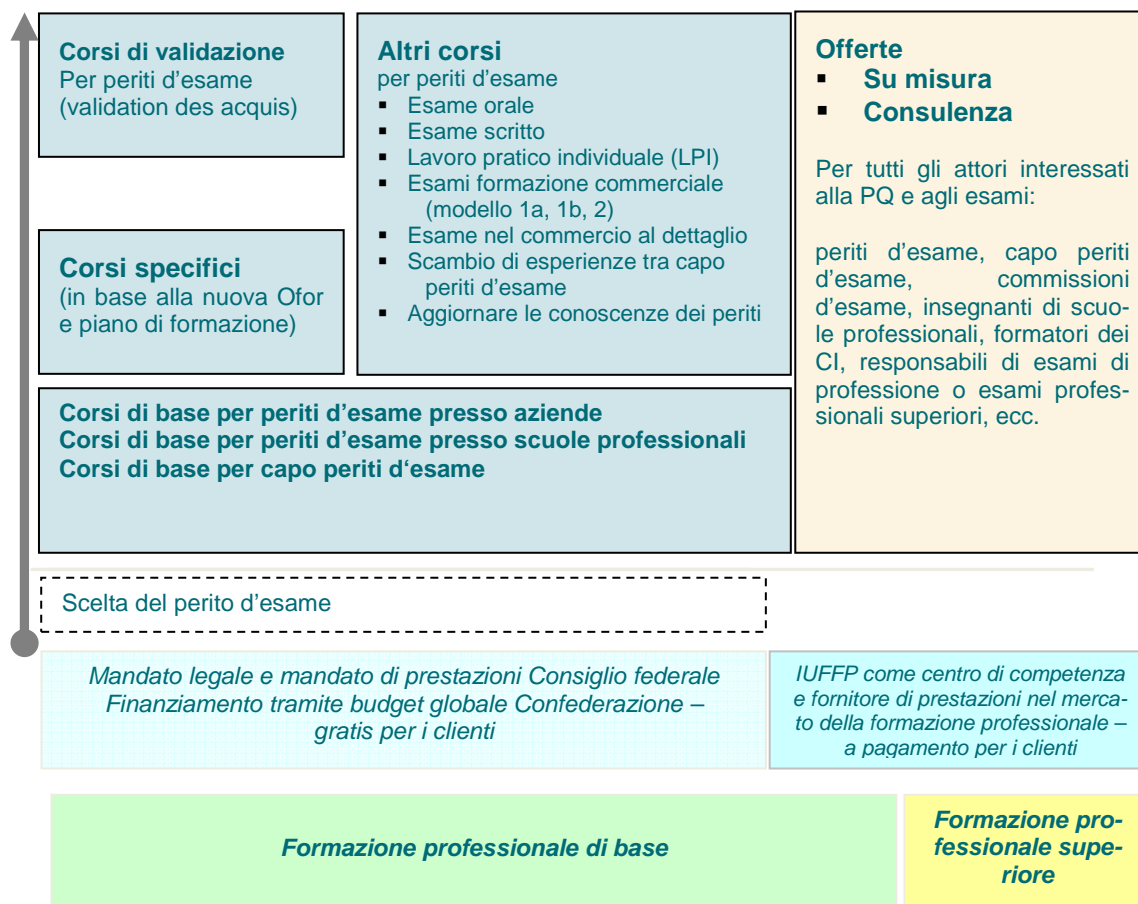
**Corsi di validazione**
Per periti d'esame (validation des acquis)

**Altri corsi**
per periti d'esame
- Esame orale
- Esame scritto
- Lavoro pratico individuale (LPI)
- Esami formazione commerciale (modello 1a, 1b, 2)
- Esame nel commercio al dettaglio
- Scambio di esperienze tra capo periti d'esame
- Aggiornare le conoscenze dei periti

**Offerte**
- **Su misura**
- **Consulenza**

Per tutti gli attori interessati alla PQ e agli esami:

periti d'esame, capo periti d'esame, commissioni d'esame, insegnanti di scuole professionali, formatori dei CI, responsabili di esami di professione o esami professionali superiori, ecc.

**Corsi specifici**
(in base alla nuova Ofor e piano di formazione)

**Corsi di base per periti d'esame presso aziende**
**Corsi di base per periti d'esame presso scuole professionali**
**Corsi di base per capo periti d'esame**

Scelta del perito d'esame

*Mandato legale e mandato di prestazioni Consiglio federale Finanziamento tramite budget globale Confederazione – gratis per i clienti*

*IUFFP come centro di competenza e fornitore di prestazioni nel mercato della formazione professionale – a pagamento per i clienti*

***Formazione professionale di base***

***Formazione professionale superiore***